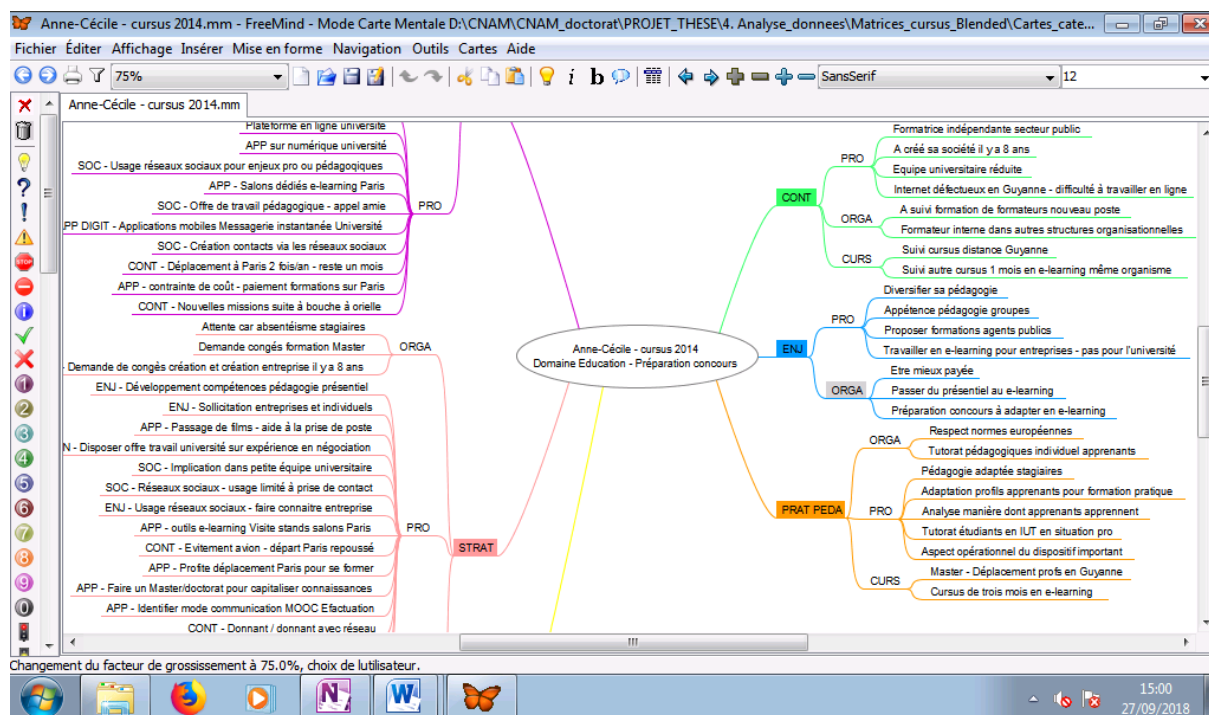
Anne-Cécile - cursus 2014.mm - FreeMind - Mode Carte Mentale D:\CNAM\CNAM_doctorat\PROJET_THESE\4. Analyse_donnees\Matrices_cursus_Blended\Cartes_cate...

Fichier Éditer Affichage Insérer Mise en forme Navigation Outils Cartes Aide

75%

SansSerif

12

Anne-Cécile - cursus 2014.mm

Plateforme en ligne université
APP sur numérique université
SOC - Usage réseaux sociaux pour enjeux pro ou pédagoqiques
APP - Salons dédiés e-learning Paris
SOC - Offre de travail pédagogique - appel amie
PP DIGIT - Applications mobiles Messagerie instantanée Université
SOC - Création contacts via les réseaux sociaux
CONT - Déplacement à Paris 2 fois/an - reste un mois
APP - contrainte de coût - paiement formations sur Paris
CONT - Nouvelles missions suite à bouche à orielle
PRO

Attente car absentéisme stagiaires
Demande congés formation Master
Demande de congés création et création entreprise il y a 8 ans
ORGA

ENJ - Développement compétences pédagogie présentiel
ENJ - Sollicitation entreprises et individuels
APP - Passage de films - aide à la prise de poste
N - Disposer offre travail université sur expérience en négociation
SOC - Implication dans petite équipe universitaire
SOC - Réseaux sociaux - usage limité à prise de contact
ENJ - Usage réseaux sociaux - faire connaitre entreprise
APP - outils e-learning Visite stands salons Paris
CONT - Evitement avion - départ Paris repoussé
APP - Profite déplacement Paris pour se former
APP - Faire un Master/doctorat pour capitaliser connaissances
APP - Identifier mode communication MOOC Efactuation
CONT - Donnant / donnant avec réseau
PRO
STRAT

Anne-Cécile - cursus 2014
Domaine Education - Préparation concours

CONT
PRO
Formatrice indépendante secteur public
A créé sa société il y a 8 ans
Equipe universitaire réduite
Internet défectueux en Guyanne - difficulté à travailler en ligne
ORGA
A suivi formation de formateurs nouveau poste
Formateur interne dans autres structures organisationnelles
CURS
Suivi cursus distance Guyanne
Suivi autre cursus 1 mois en e-learning même organisme

ENJ
PRO
Diversifier sa pédagogie
Appétence pédagogie groupes
Proposer formations agents publics
Travailler en e-learning pour entreprises - pas pour l'université
ORGA
Etre mieux payée
Passer du présentiel au e-learning
Préparation concours à adapter en e-learning

PRAT PEDA
ORGA
Respect normes européennes
Tutorat pédagogiques individuel apprenants
PRO
Pédagogie adaptée stagiaires
Adaptation profils apprenants pour formation pratique
Analyse manière dont apprenants apprennent
Tutorat étudiants en IUT en situation pro
Aspect opérationnel du dispositif important
CURS
Master - Déplacement profs en Guyanne
Cursus de trois mois en e-learning

Changement du facteur de grossissement à 75.0%, choix de lutilisateur.

15:00
27/09/2018